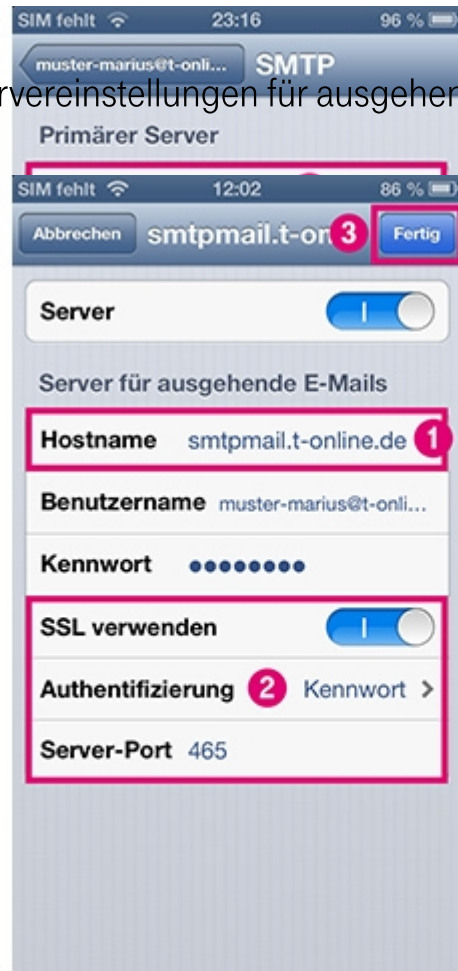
SIM fehlt 23:16 96 %

muster-marius@t-onli... SMTP

rvereinstellungen für ausgeher

Primärer Server

SIM fehlt 12:02 86 %

Abbrechen smtpmail.t-on 3 Fertig

Server

Server für ausgehende E-Mails

Hostname smtpmail.t-online.de 1

Benutzername muster-marius@t-onli...

Kennwort ●●●●●●●●

SSL verwenden

Authentifizierung 2 Kennwort >

Server-Port 465